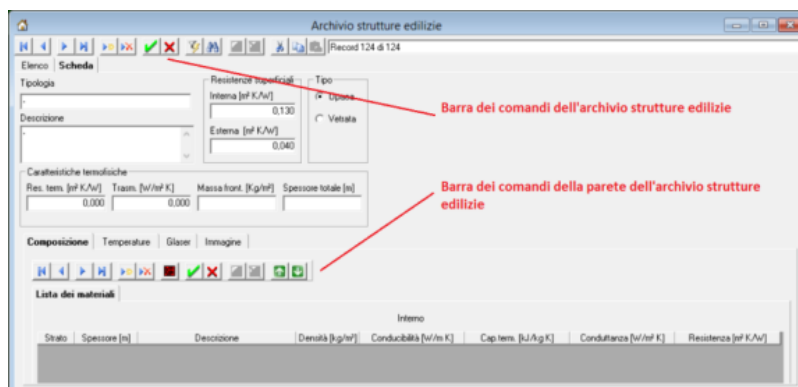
Archivio strutture edilizie

Record 124 di 124

Elenco | Scheda

Tipologia

Descrizione

Resistenze superficiali
Interna [m² K/W]
0,130
Esterna [m² K/W]
0,040

Tipo
Opaca
Vetrata

Barra dei comandi dell'archivio strutture edilizie

Caratteristiche termofisiche
Res. term. [m² K/W] 0,000
Trasm. [W/m² K] 0,000
Massa front. [Kg/m²]
Spessore totale [m]

Barra dei comandi della parete dell'archivio strutture edilizie

Composizione | Temperature | Glaser | Immagine

Lista dei materiali

Interno

| Strato | Spessore [m] | Descrizione | Densità [kg/m³] | Conducibilità [W/m K] | Cap.term. [kJ/kg K] | Conduttanza [W/m² K] | Resistenza [m² K/W] |
|---|---|---|---|---|---|---|---|